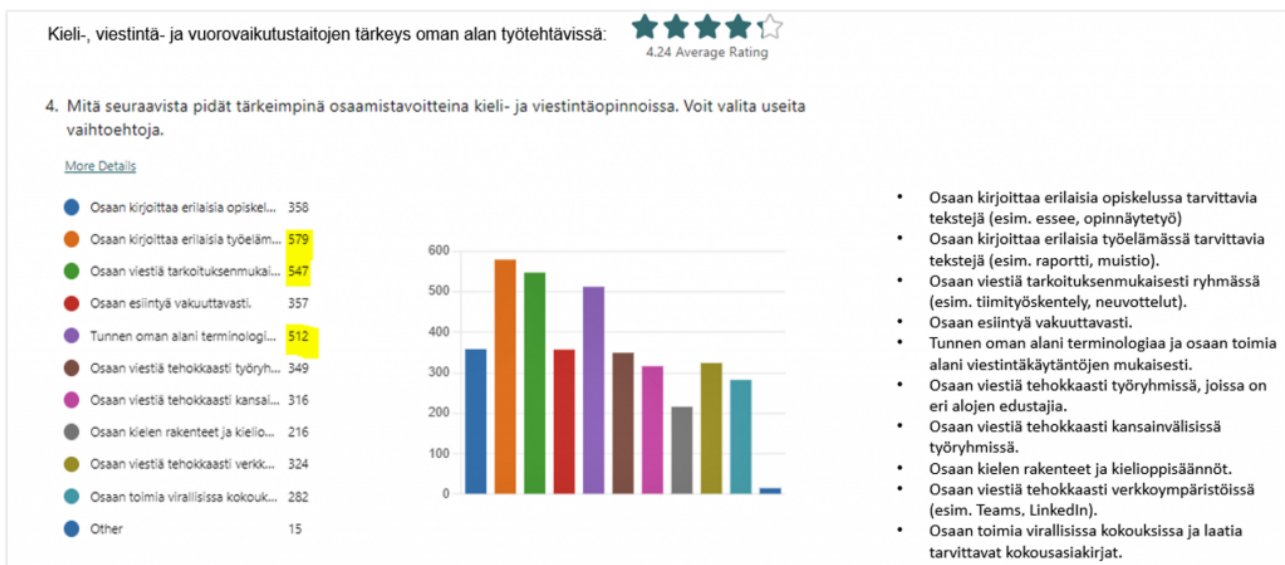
Kieli-, viestintä- ja vuorovaikutustaitojen tärkeys oman alan työtehtävissä:

4.24 Average Rating

4. Mitä seuraavista pidät tärkeimpinä osaamistavoitteina kieli- ja viestintäopinnoissa. Voit valita useita vaihtoehtoja.

More Details

| | |
|---|---|
| Osaan kirjoittaa erilaisia opiskel... | 358 |
| Osaan kirjoittaa erilaisia työeläm... | 579 |
| Osaan viestiä tarkoituksenmukai... | 547 |
| Osaan esiintyä vakuuttavasti. | 357 |
| Tunnen oman alani terminologi... | 512 |
| Osaan viestiä tehokkaasti työryh... | 349 |
| Osaan viestiä tehokkaasti kansai... | 316 |
| Osaan kielen rakenteet ja kielio... | 216 |
| Osaan viestiä tehokkaasti verkk... | 324 |
| Osaan toimia virallisissa kokouk... | 282 |
| Other | 15 |

600
500
400
300
200
100
0

• Osaan kirjoittaa erilaisia opiskelussa tarvittavia tekstejä (esim. essee, opinnäytetyö)
• Osaan kirjoittaa erilaisia työelämässä tarvittavia tekstejä (esim. raportti, muistio).
• Osaan viestiä tarkoituksenmukaisesti ryhmässä (esim. tiimityöskentely, neuvottelut).
• Osaan esiintyä vakuuttavasti.
• Tunnen oman alani terminologiaa ja osaan toimia alani viestintäkäytäntöjen mukaisesti.
• Osaan viestiä tehokkaasti työryhmissä, joissa on eri alojen edustajia.
• Osaan viestiä tehokkaasti kansainvälisissä työryhmissä.
• Osaan kielen rakenteet ja kielioppisäännöt.
• Osaan viestiä tehokkaasti verkkoympäristöissä (esim. Teams, LinkedIn).
• Osaan toimia virallisissa kokouksissa ja laatia tarvittavat kokousasiakirjat.